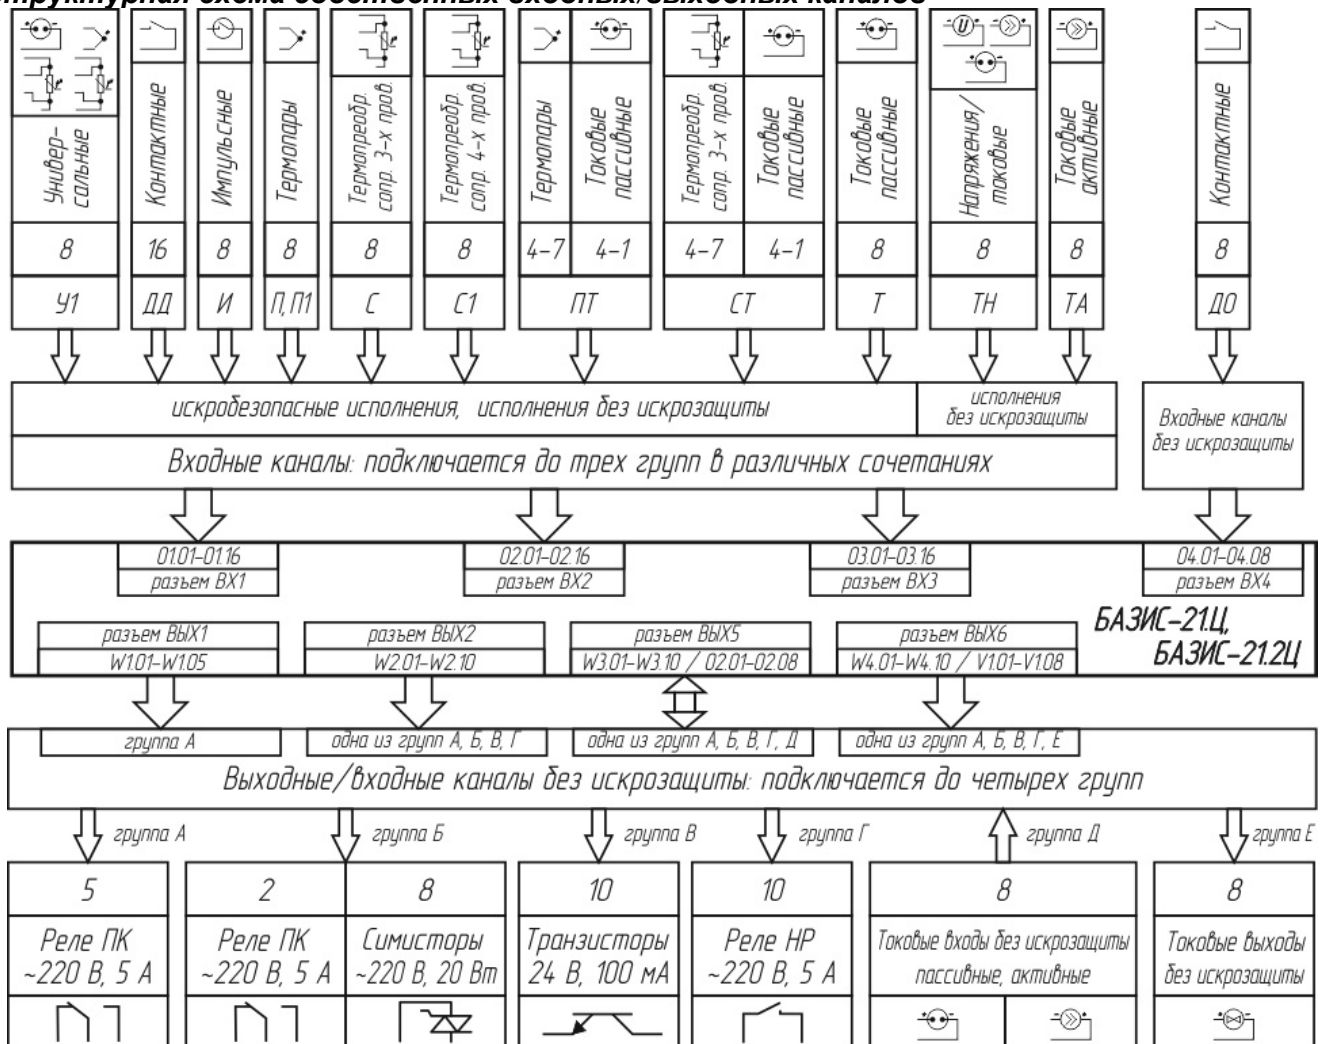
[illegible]

| Универсальные | Контактные | Импульсные | Термопары | Термопреобр. сопр. 3-х пров. | Термопреобр. сопр. 4-х пров. | Термопары | Токовые пассивные | Термопреобр. сопр. 3-х пров. | Токовые пассивные | Токовые пассивные | Напряжения/токовые | Токовые активные | Контактные |
|---|---|---|---|---|---|---|---|---|---|---|---|---|---|
| 8 | 16 | 8 | 8 | 8 | 8 | 4–7 | 4–1 | 4–7 | 4–1 | 8 | 8 | 8 | 8 |
| У1 | ДД | И | П, П1 | С | С1 | ПТ | | СТ | | Т | ТН | ТА | ДО |

искробезопасные исполнения, исполнения без искрозащиты

исполнения без искрозащиты

Входные каналы без искрозащиты

Входные каналы: подключается до трех групп в различных сочетаниях

01.01–01.16
разъем ВХ1

02.01–02.16
разъем ВХ2

03.01–03.16
разъем ВХ3

04.01–04.08
разъем ВХ4

БАЗИС–21.Ц,
БАЗИС–21.2Ц

разъем ВЫХ1
W1.01–W1.05

разъем ВЫХ2
W2.01–W2.10

разъем ВЫХ5
W3.01–W3.10 / 02.01–02.08

разъем ВЫХ6
W4.01–W4.10 / V1.01–V1.08

группа А

одна из групп А, Б, В, Г

одна из групп А, Б, В, Г, Д

одна из групп А, Б, В, Г, Е

Выходные/входные каналы без искрозащиты: подключается до четырех групп

группа А

группа Б

группа В

группа Г

группа Д

группа Е

| 5 | 2 | 8 | 10 | 10 | 8 | 8 |
|---|---|---|---|---|---|---|
| Реле ПК ~220 В, 5 А | Реле ПК ~220 В, 5 А | Симисторы ~220 В, 20 Вт | Транзисторы 24 В, 100 мА | Реле НР ~220 В, 5 А | Токовые входы без искрозащиты пассивные, активные | Токовые выходы без искрозащиты |